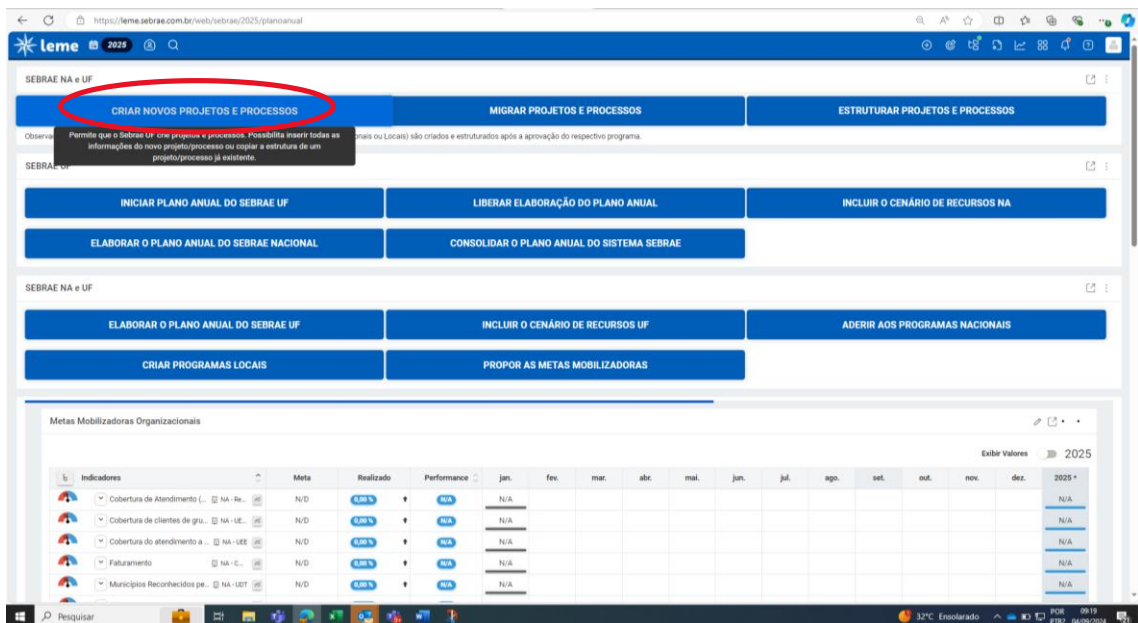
https://leme.sebrae.com.br/web/sebrae/2025/planoanual

leme 2025

SEBRAE NA e UF

CRIAR NOVOS PROJETOS E PROCESSOS

MIGRAR PROJETOS E PROCESSOS

ESTRUTURAR PROJETOS E PROCESSOS

Permite que o Sebrae UF crie projetos e processos. Possibilita inserir todas as informações do novo projeto/processo ou copiar a estrutura de um projeto/processo já existente.

Observa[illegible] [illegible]onais ou Locais) são criados e estruturados após a aprovação do respectivo programa.

SEBRAE UF

INICIAR PLANO ANUAL DO SEBRAE UF

LIBERAR ELABORAÇÃO DO PLANO ANUAL

INCLUIR O CENÁRIO DE RECURSOS NA

ELABORAR O PLANO ANUAL DO SEBRAE NACIONAL

CONSOLIDAR O PLANO ANUAL DO SISTEMA SEBRAE

SEBRAE NA e UF

ELABORAR O PLANO ANUAL DO SEBRAE UF

INCLUIR O CENÁRIO DE RECURSOS UF

ADERIR AOS PROGRAMAS NACIONAIS

CRIAR PROGRAMAS LOCAIS

PROPOR AS METAS MOBILIZADORAS

Metas Mobilizadoras Organizacionais

Exibir Valores 2025

| Indicadores | Meta | Realizado | Performance | jan. | fev. | mar. | abr. | mai. | jun. | jul. | ago. | set. | out. | nov. | dez. | 2025 |
|---|---|---|---|---|---|---|---|---|---|---|---|---|---|---|---|---|
| Cobertura de Atendimento (... NA - Re... | N/D | 0,00 % | N/A | N/A | | | | | | | | | | | | N/A |
| Cobertura de clientes de gru... NA - UE... | N/D | 0,00 % | N/A | N/A | | | | | | | | | | | | N/A |
| Cobertura do atendimento a ... NA - UEE | N/D | 0,00 % | N/A | N/A | | | | | | | | | | | | N/A |
| Faturamento NA - C... | N/D | 0,00 % | N/A | N/A | | | | | | | | | | | | N/A |
| Municípios Reconhecidos pe... NA - UDT | N/D | 0,00 % | N/A | N/A | | | | | | | | | | | | N/A |

Pesquisar

32°C Ensolarado

POR PTB2 09:19 04/09/2024